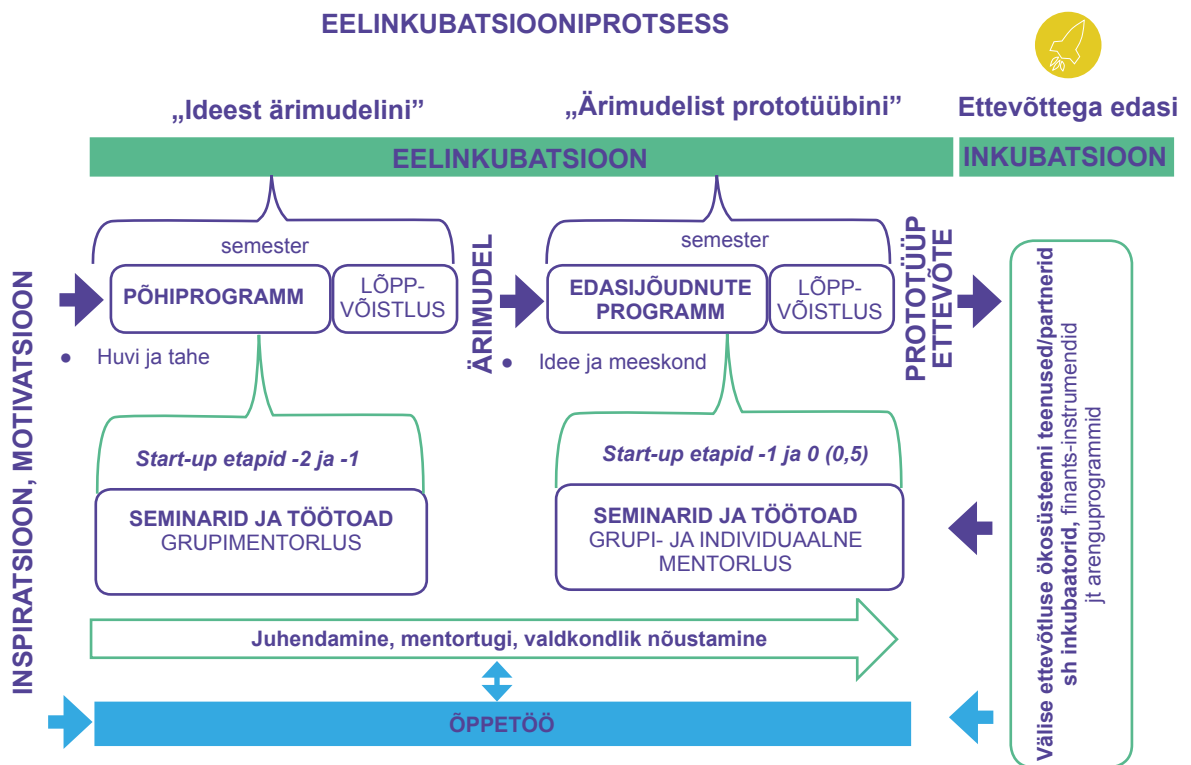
EELINKUBATSIOONIPROTSESS

„Ideest ärimudelini"

„Ärimudelist prototüübini"

Ettevõttega edasi

EELINKUBATSIOON

INKUBATSIOON

INSPIRATSIOON, MOTIVATSIOON

semester

PÕHIPROGRAMM

LÕPP-VÕISTLUS

• Huvi ja tahe

ÄRIMUDEL

semester

EDASIJÕUDNUTE PROGRAMM

LÕPP-VÕISTLUS

• Idee ja meeskond

PROTOTÜÜP ETTEVÕTE

Välise ettevõtluse ökosüsteemi teenused/partnerid sh inkubaatorid, finants-instrumendid jt arenguprogrammid

Start-up etapid -2 ja -1

SEMINARID JA TÖÖTOAD
GRUPIMENTORLUS

Start-up etapid -1 ja 0 (0,5)

SEMINARID JA TÖÖTOAD
GRUPI- JA INDIVIDUAALNE MENTORLUS

Juhendamine, mentortugi, valdkondlik nõustamine

ÕPPETÖÖ